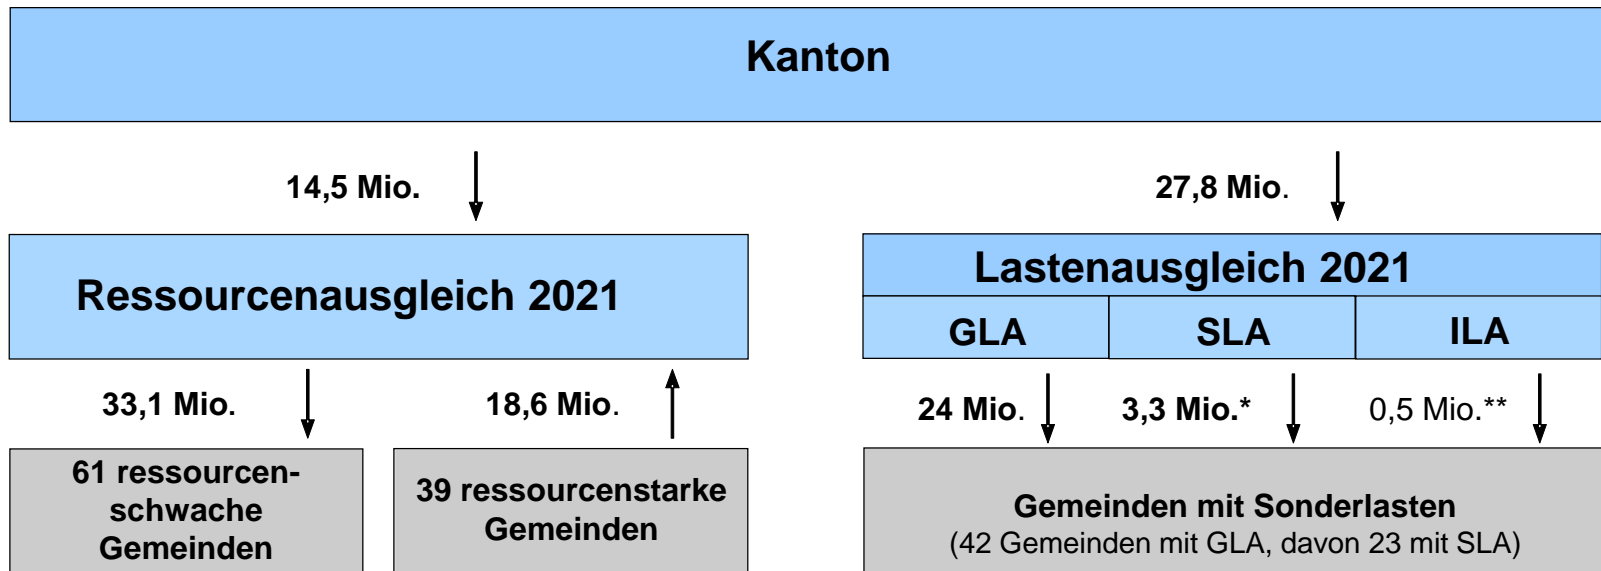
Kanton

14,5 Mio.

27,8 Mio.

Ressourcenausgleich 2021

Lastenausgleich 2021

| GLA | SLA | ILA |
|---|---|---|

33,1 Mio.

18,6 Mio.

24 Mio.

3,3 Mio.*

0,5 Mio.**

61 ressourcenschwache Gemeinden

39 ressourcenstarke Gemeinden

Gemeinden mit Sonderlasten
(42 Gemeinden mit GLA, davon 23 mit SLA)